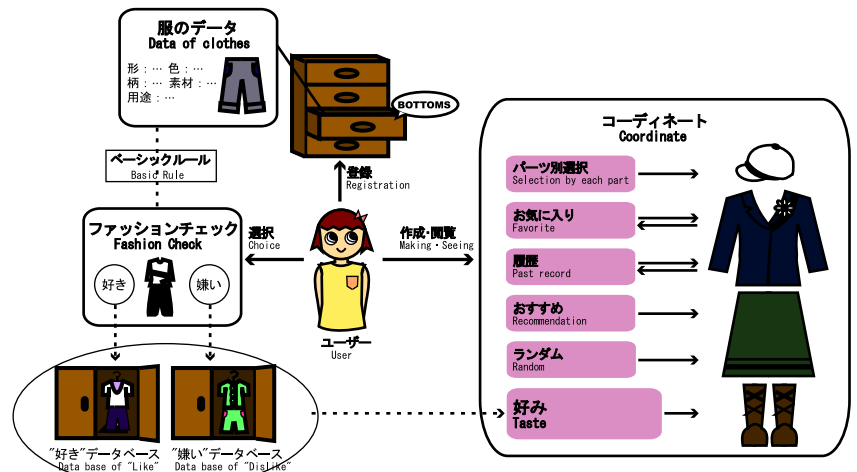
服のデータ
Data of clothes
形：… 色：…
柄：… 素材：…
用途：…

BOTTOMS

ベーシックルール
Basic Rule

登録
Registration

ファッションチェック
Fashion Check
好き
嫌い

選択
Choice

作成・閲覧
Making・Seeing

ユーザー
User

"好き"データベース
Data base of "Like"

"嫌い"データベース
Data base of "Dislike"

コーディネート
Coordinate

パーツ別選択
Selection by each part

お気に入り
Favorite

履歴
Past record

おすすめ
Recommendation

ランダム
Random

好み
Taste